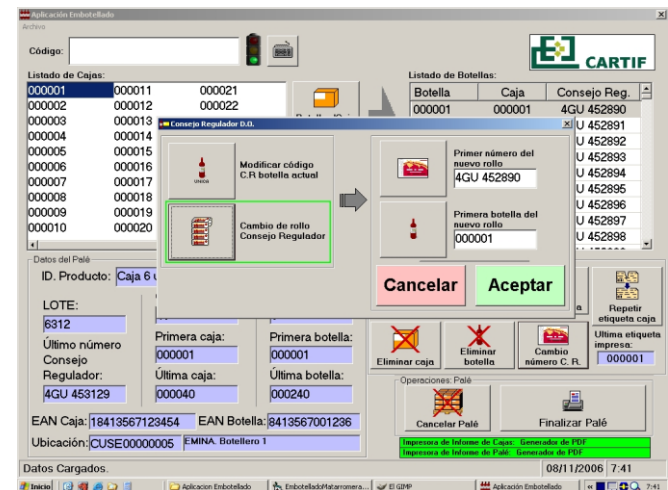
Aplicación Embotellado
Archivo

Código:

CARTIF

Listado de Cajas:

| 000001 | 000011 | 000021 |
|---|---|---|
| 000002 | 000012 | 000022 |
| 000003 | 000013 | |
| 000004 | 000014 | |
| 000005 | 000015 | |
| 000006 | 000016 | |
| 000007 | 000017 | |
| 000008 | 000018 | |
| 000009 | 000019 | |
| 000010 | 000020 | |

Listado de Botellas:

| Botella | Caja | Consejo Reg. |
|---|---|---|
| 000001 | 000001 | 4GU 452890 |
| | | U 452891 |
| | | U 452892 |
| | | U 452893 |
| | | U 452894 |
| | | U 452895 |
| | | U 452896 |
| | | U 452897 |
| | | U 452898 |

Consejo Regulador D.O.

Modificar código C.R botella actual

Cambio de rollo Consejo Regulador

Primer número del nuevo rollo
4GU 452890

Primera botella del nuevo rollo
000001

Cancelar
Aceptar

Datos del Palé
ID. Producto: Caja 6 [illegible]
LOTE:
6312
Último número Consejo Regulador:
4GU 453129
Primera caja:
000001
Última caja:
000040
Primera botella:
000001
Última botella:
000240

Repetir etiqueta caja
Última etiqueta impresa:
000001

Eliminar caja
Eliminar botella
Cambio número C. R.

Operaciones: Palé
Cancelar Palé
Finalizar Palé

EAN Caja: 18413567123454
EAN Botella: 8413567001236
Ubicación: CUSE00000005
EMINA. Botellero 1

Impresora de Informe de Cajas: Generador de PDF
Impresora de Informe de Palé: Generador de PDF

Datos Cargados.
08/11/2006 7:41

Inicio
Aplicacion Embotellado
EmbotelladoMatarromera...
El GIMP
Aplicación Embotellado
7:41